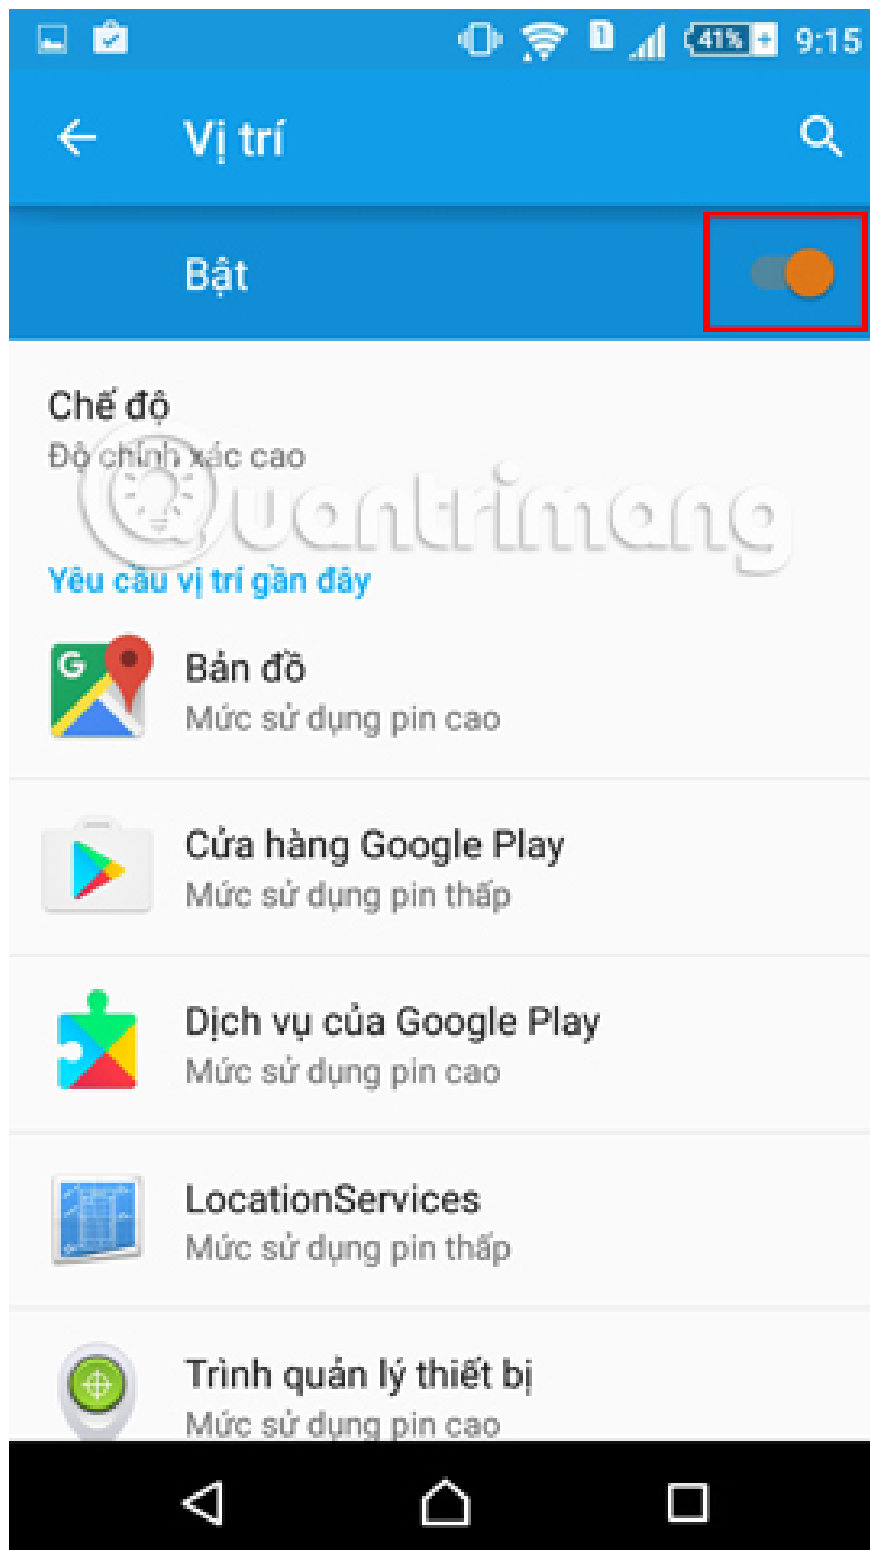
41% 9:15

Vị trí

Bật

Chế độ
Độ chính xác cao

Quantrimang

Yêu cầu vị trí gần đây

Bản đồ
Mức sử dụng pin cao

Cửa hàng Google Play
Mức sử dụng pin thấp

Dịch vụ của Google Play
Mức sử dụng pin cao

LocationServices
Mức sử dụng pin thấp

Trình quản lý thiết bị
Mức sử dụng pin cao